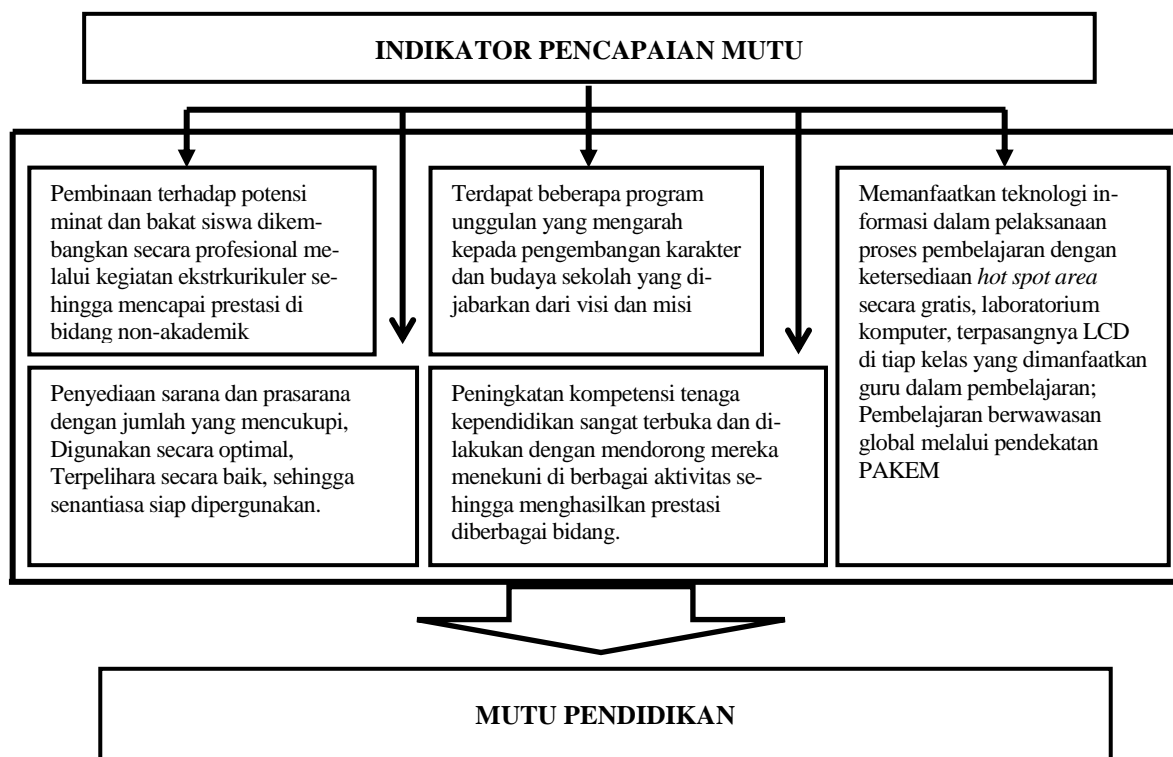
INDIKATOR PENCAPAIAN MUTU

Pembinaan terhadap potensi minat dan bakat siswa dikembangkan secara profesional melalui kegiatan ekstrkurikuler sehingga mencapai prestasi di bidang non-akademik

Penyediaan sarana dan prasarana dengan jumlah yang mencukupi, Digunakan secara optimal, Terpelihara secara baik, sehingga senantiasa siap dipergunakan.

Terdapat beberapa program unggulan yang mengarah kepada pengembangan karakter dan budaya sekolah yang dijabarkan dari visi dan misi

Peningkatan kompetensi tenaga kependidikan sangat terbuka dan dilakukan dengan mendorong mereka menekuni di berbagai aktivitas sehingga menghasilkan prestasi diberbagai bidang.

Memanfaatkan teknologi informasi dalam pelaksanaan proses pembelajaran dengan ketersediaan *hot spot area* secara gratis, laboratorium komputer, terpasangnya LCD di tiap kelas yang dimanfaatkan guru dalam pembelajaran; Pembelajaran berwawasan global melalui pendekatan PAKEM

MUTU PENDIDIKAN